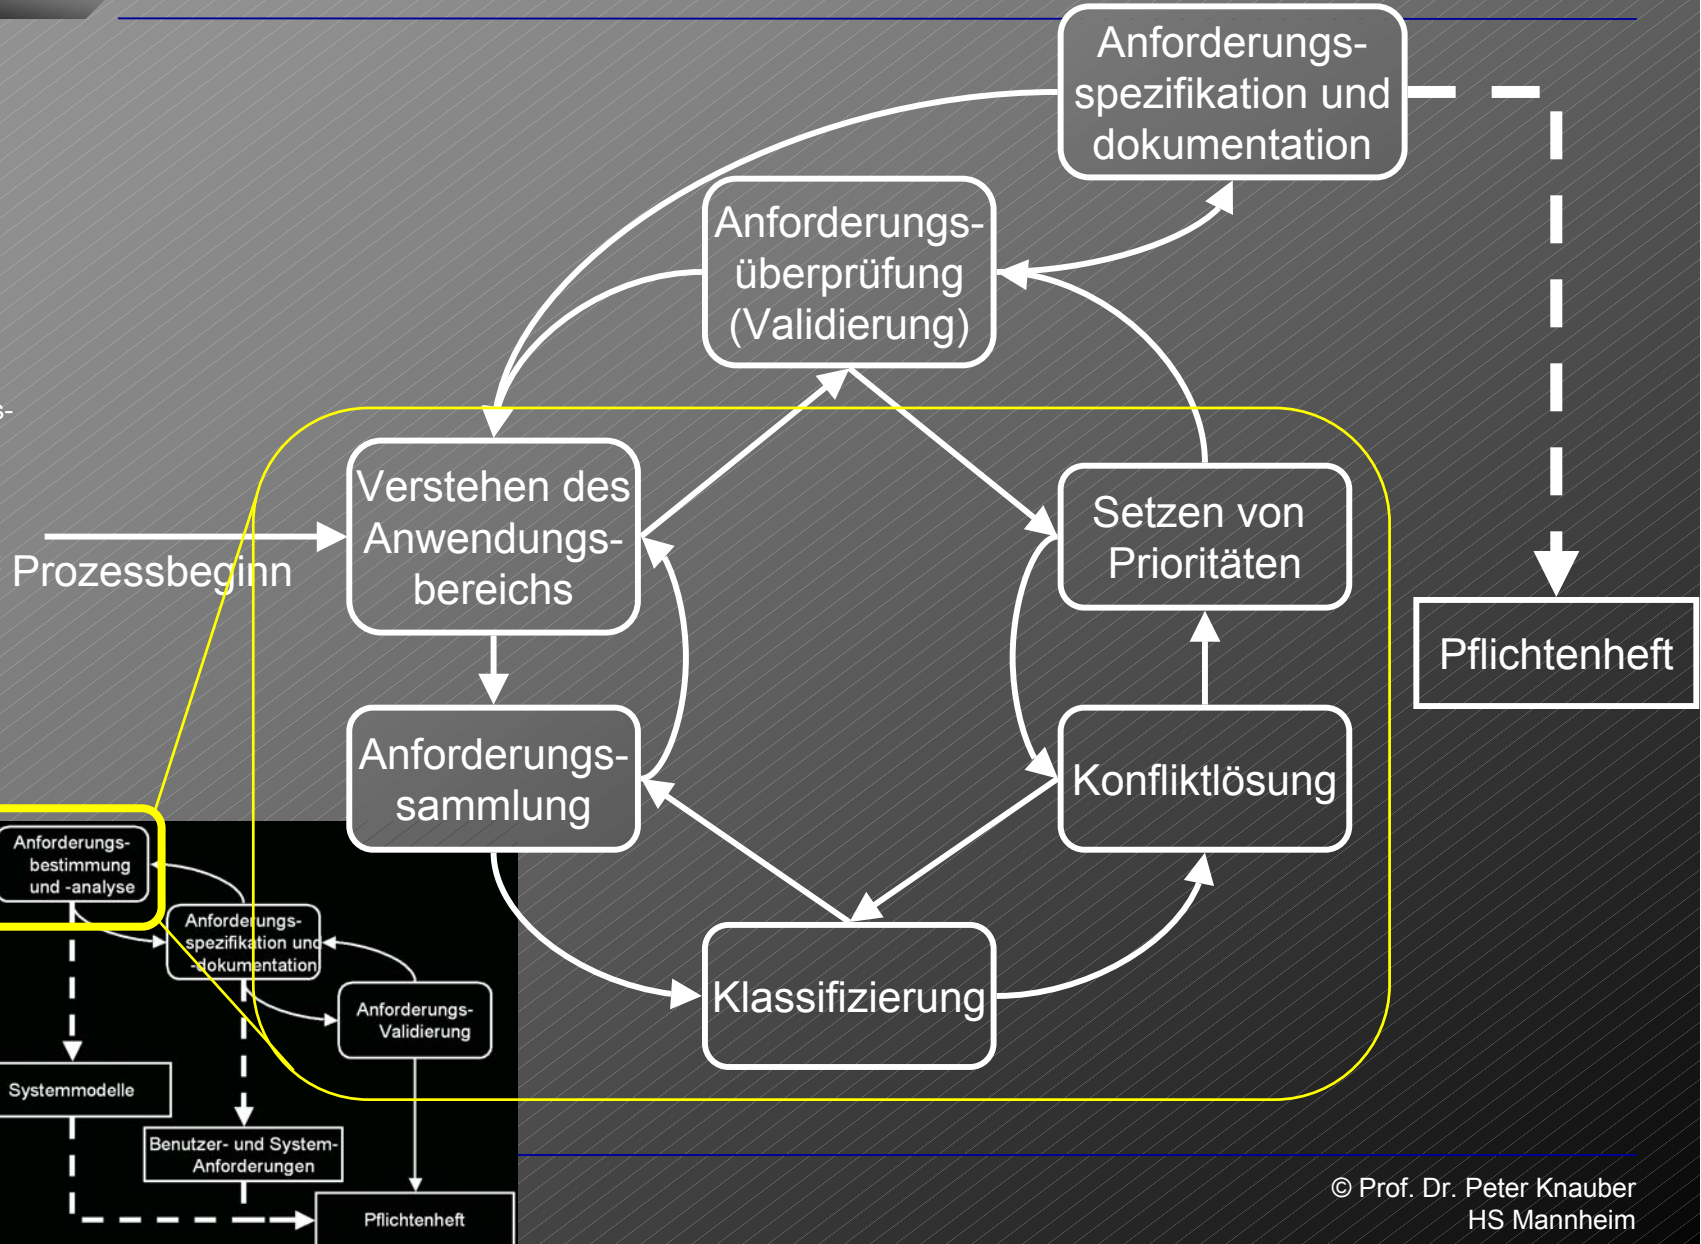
Anforderungsspezifikation und dokumentation

Anforderungsüberprüfung (Validierung)

Verstehen des Anwendungsbereichs

Prozessbeginn

Setzen von Prioritäten

Pflichtenheft

Anforderungssammlung

Konfliktlösung

Klassifizierung

Anforderungsbestimmung und -analyse

Anforderungsspezifikation und -dokumentation

Anforderungs-Validierung

Systemmodelle

Benutzer- und System-Anforderungen

Pflichtenheft

© Prof. Dr. Peter Knauber HS Mannheim